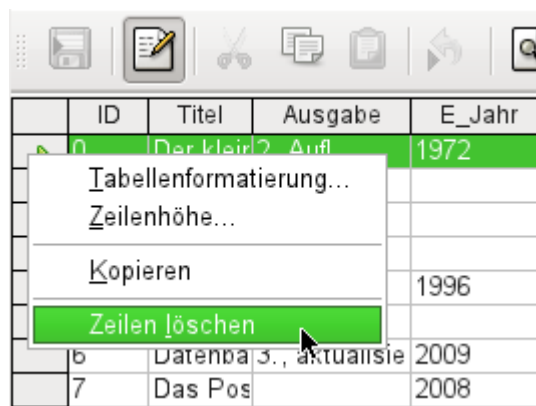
| | ID | Titel | Ausgabe | E_Jahr |
|---|---|---|---|---|
| | 0 | Der klei | 2. Aufl | 1972 |
| | | | | |
| | | | | |
| | | | | |
| | | | | 1996 |
| | | | | |
| | 6 | Datenba | 3., aktualisie | 2009 |
| | 7 | Das Pos | | 2008 |

Tabellenformatierung...
Zeilenhöhe...
Kopieren
Zeilen löschen